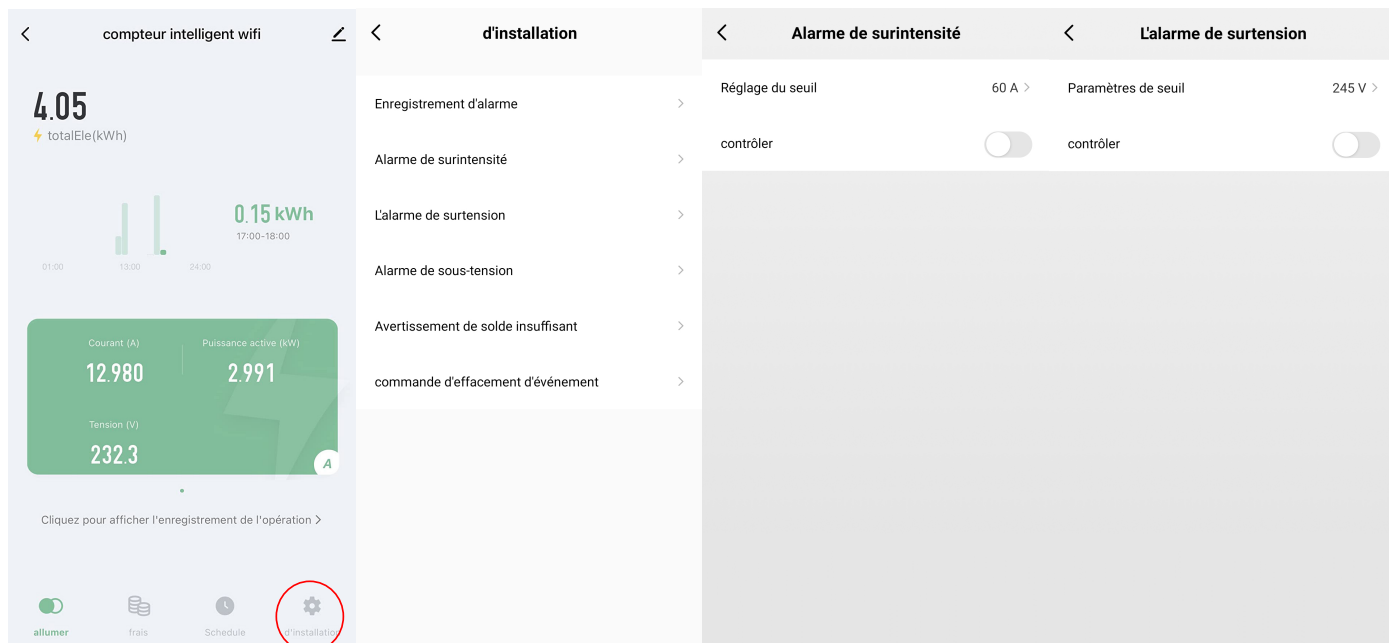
compteur intelligent wifi

4.05
totalEle(kWh)

0.15 kWh
17:00-18:00

01:00 13:00 24:00

Courant (A)
12.980

Puissance active (kW)
2.991

Tension (V)
232.3

A

Cliquez pour afficher l'enregistrement de l'opération >

allumer
frais
Schedule
d'installation

d'installation

Enregistrement d'alarme

Alarme de surintensité

L'alarme de surtension

Alarme de sous-tension

Avertissement de solde insuffisant

commande d'effacement d'événement

Alarme de surintensité

Réglage du seuil 60 A

contrôler

L'alarme de surtension

Paramètres de seuil 245 V

contrôler